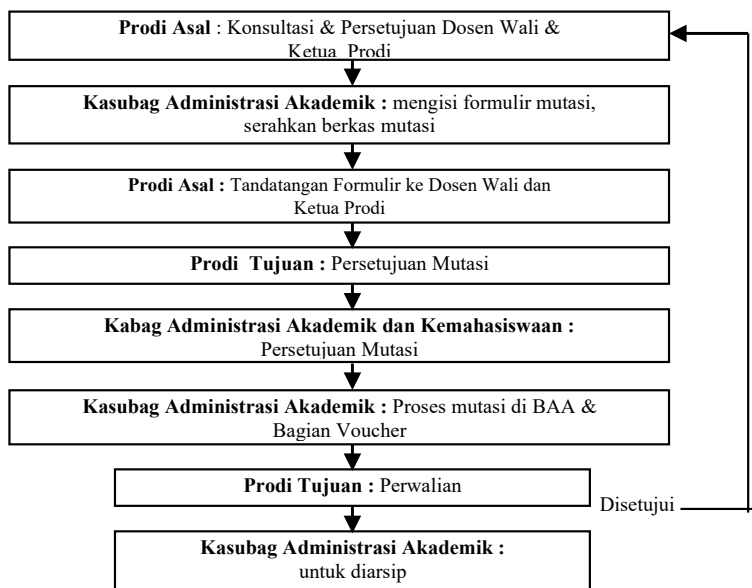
**Prodi Asal** : Konsultasi & Persetujuan Dosen Wali & Ketua Prodi

**Kasubag Administrasi Akademik :** mengisi formulir mutasi, serahkan berkas mutasi

**Prodi Asal :** Tandatangan Formulir ke Dosen Wali dan Ketua Prodi

**Prodi Tujuan :** Persetujuan Mutasi

**Kabag Administrasi Akademik dan Kemahasiswaan :** Persetujuan Mutasi

**Kasubag Administrasi Akademik :** Proses mutasi di BAA & Bagian Voucher

**Prodi Tujuan :** Perwalian

Disetujui

**Kasubag Administrasi Akademik :** untuk diarsip